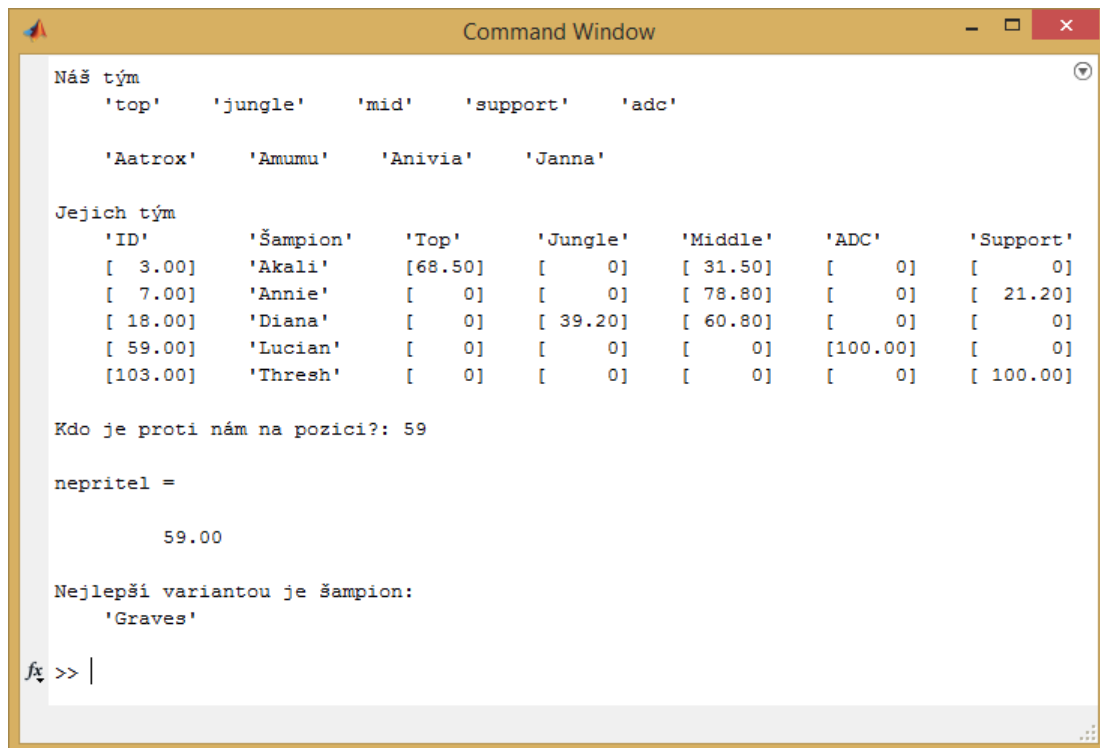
Command Window

Náš tým
'top' 'jungle' 'mid' 'support' 'adc'

'Aatrox' 'Amumu' 'Anivia' 'Janna'

Jejich tým

| 'ID' | 'Šampion' | 'Top' | 'Jungle' | 'Middle' | 'ADC' | 'Support' |
|---|---|---|---|---|---|---|
| [ 3.00] | 'Akali' | [68.50] | [ 0] | [ 31.50] | [ 0] | [ 0] |
| [ 7.00] | 'Annie' | [ 0] | [ 0] | [ 78.80] | [ 0] | [ 21.20] |
| [ 18.00] | 'Diana' | [ 0] | [ 39.20] | [ 60.80] | [ 0] | [ 0] |
| [ 59.00] | 'Lucian' | [ 0] | [ 0] | [ 0] | [100.00] | [ 0] |
| [103.00] | 'Thresh' | [ 0] | [ 0] | [ 0] | [ 0] | [ 100.00] |

Kdo je proti nám na pozici?: 59

nepritel =

59.00

Nejlepší variantou je šampion:
'Graves'

fx >>